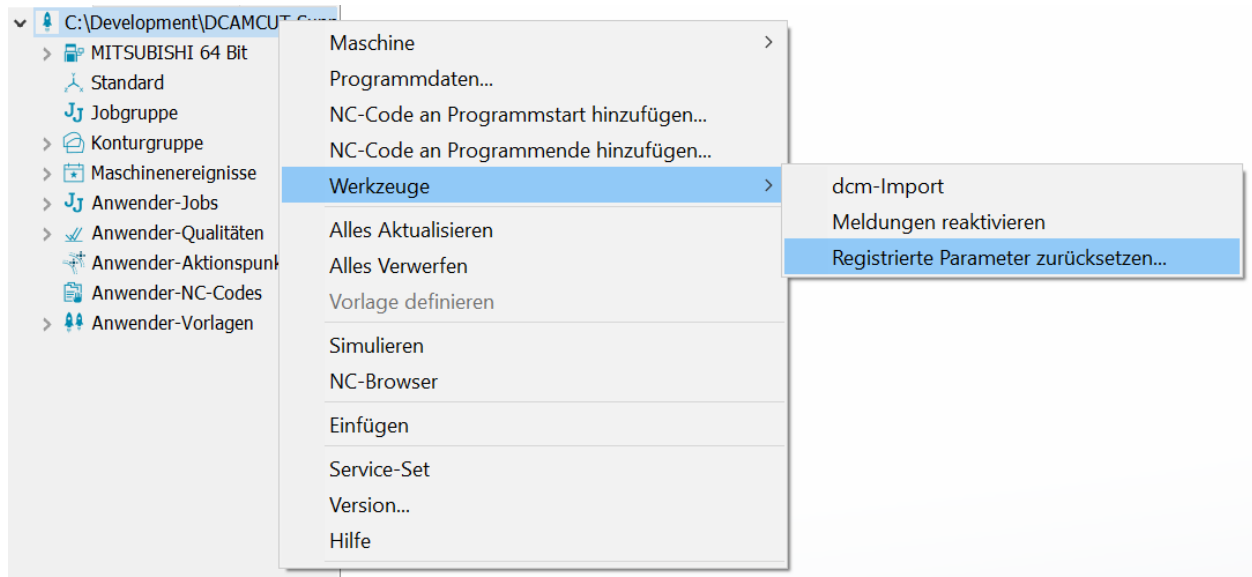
C:\Development\DCAMCUT-Supp
MITSUBISHI 64 Bit
Standard
Jobgruppe
Konturgruppe
Maschinenereignisse
Anwender-Jobs
Anwender-Qualitäten
Anwender-Aktionspunk
Anwender-NC-Codes
Anwender-Vorlagen

Maschine
Programmdaten...
NC-Code an Programmstart hinzufügen...
NC-Code an Programmende hinzufügen...
Werkzeuge
Alles Aktualisieren
Alles Verwerfen
Vorlage definieren
Simulieren
NC-Browser
Einfügen
Service-Set
Version...
Hilfe

dcm-Import
Meldungen reaktivieren
Registrierte Parameter zurücksetzen...